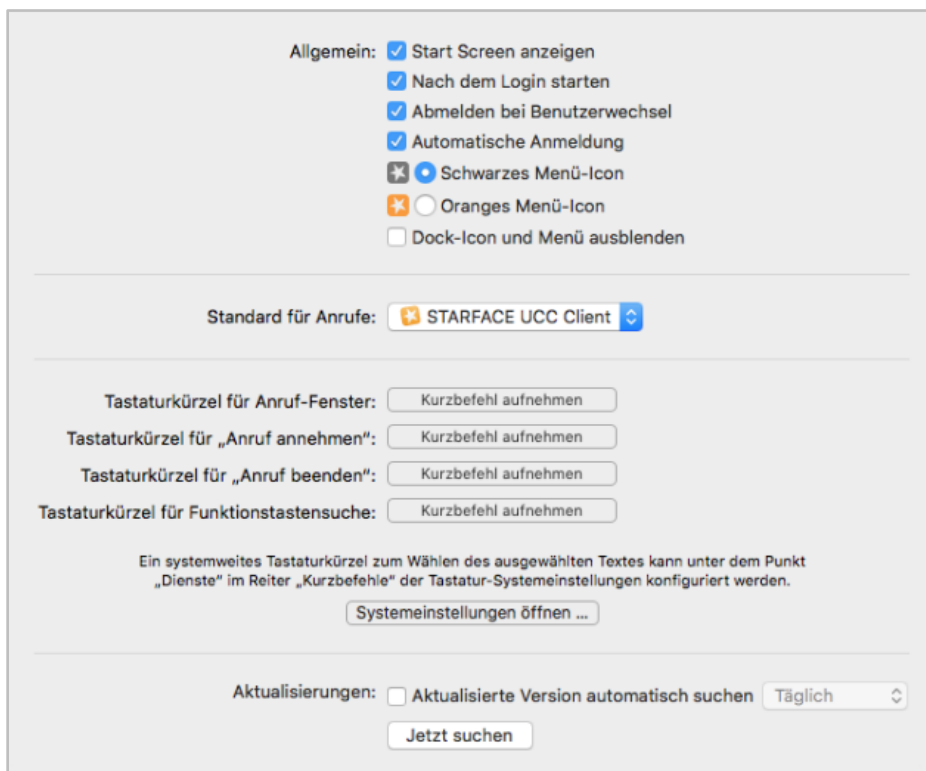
Allgemein: Start Screen anzeigen
Nach dem Login starten
Abmelden bei Benutzerwechsel
Automatische Anmeldung
Schwarzes Menü-Icon
Oranges Menü-Icon
Dock-Icon und Menü ausblenden

Standard für Anrufe: STARFACE UCC Client

Tastaturkürzel für Anruf-Fenster: Kurzbefehl aufnehmen
Tastaturkürzel für „Anruf annehmen“: Kurzbefehl aufnehmen
Tastaturkürzel für „Anruf beenden“: Kurzbefehl aufnehmen
Tastaturkürzel für Funktionstastensuche: Kurzbefehl aufnehmen

Ein systemweites Tastaturkürzel zum Wählen des ausgewählten Textes kann unter dem Punkt „Dienste“ im Reiter „Kurzbefehle“ der Tastatur-Systemeinstellungen konfiguriert werden.

Systemeinstellungen öffnen ...

Aktualisierungen: Aktualisierte Version automatisch suchen Täglich
Jetzt suchen